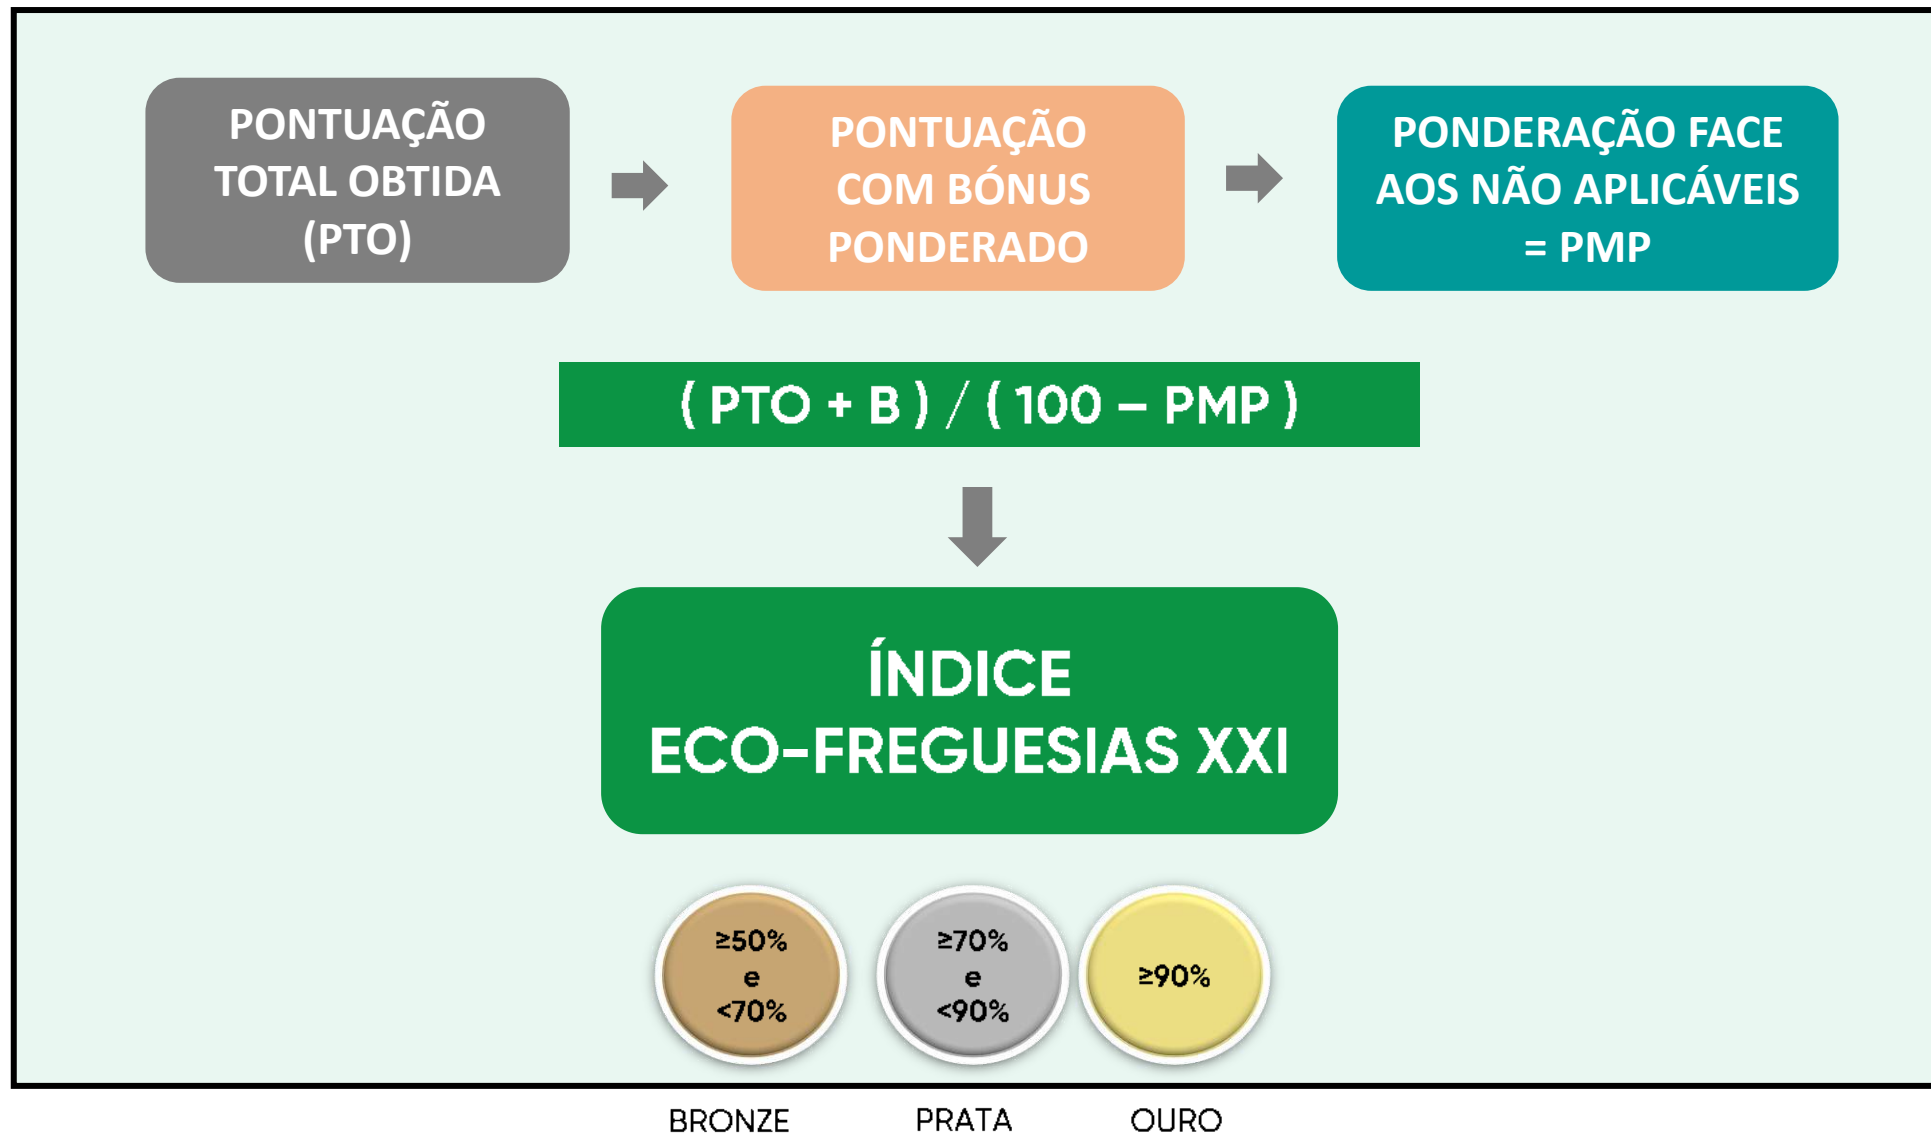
PONTUAÇÃO TOTAL OBTIDA (PTO)

PONTUAÇÃO COM BÓNUS PONDERADO

PONDERAÇÃO FACE AOS NÃO APLICÁVEIS = PMP

( PTO + B ) / ( 100 – PMP )

ÍNDICE ECO-FREGUESIAS XXI

≥50% e <70%

≥70% e <90%

≥90%

BRONZE

PRATA

OURO